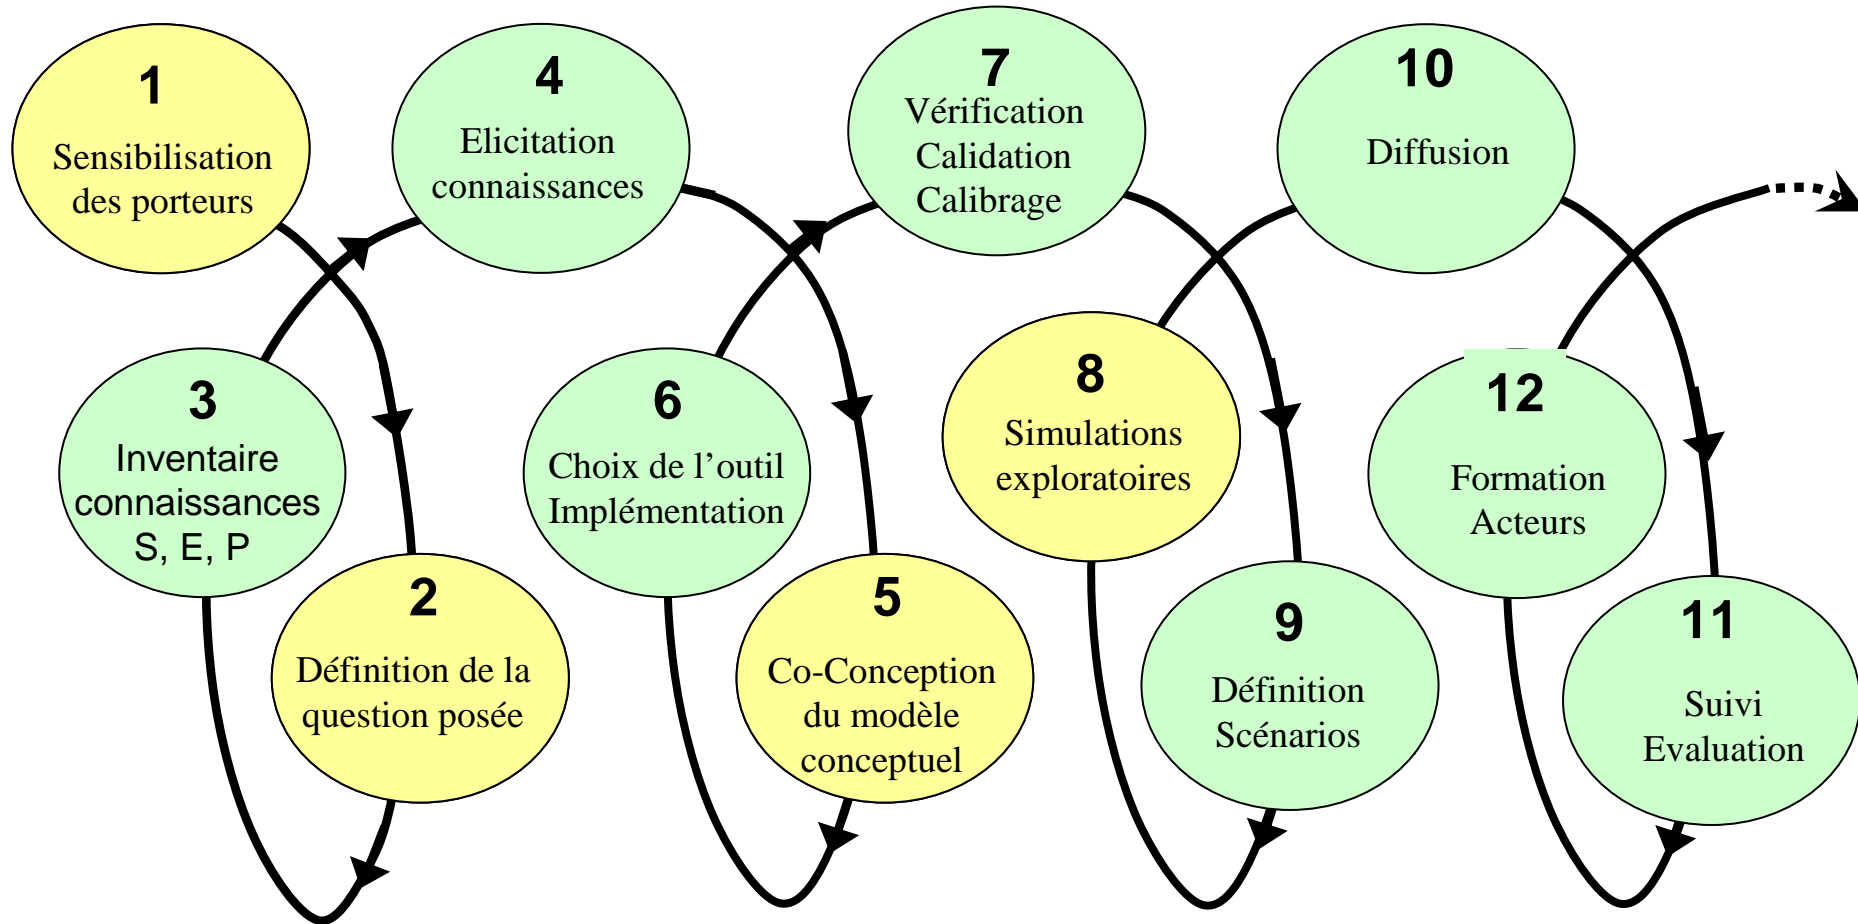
1
Sensibilisation des porteurs

4
Elicitation connaissances

7
Vérification Calidation Calibrage

10
Diffusion

3
Inventaire connaissances S, E, P

2
Définition de la question posée

6
Choix de l'outil Implémentation

5
Co-Conception du modèle conceptuel

8
Simulations exploratoires

9
Définition Scénarios

12
Formation Acteurs

11
Suivi Evaluation